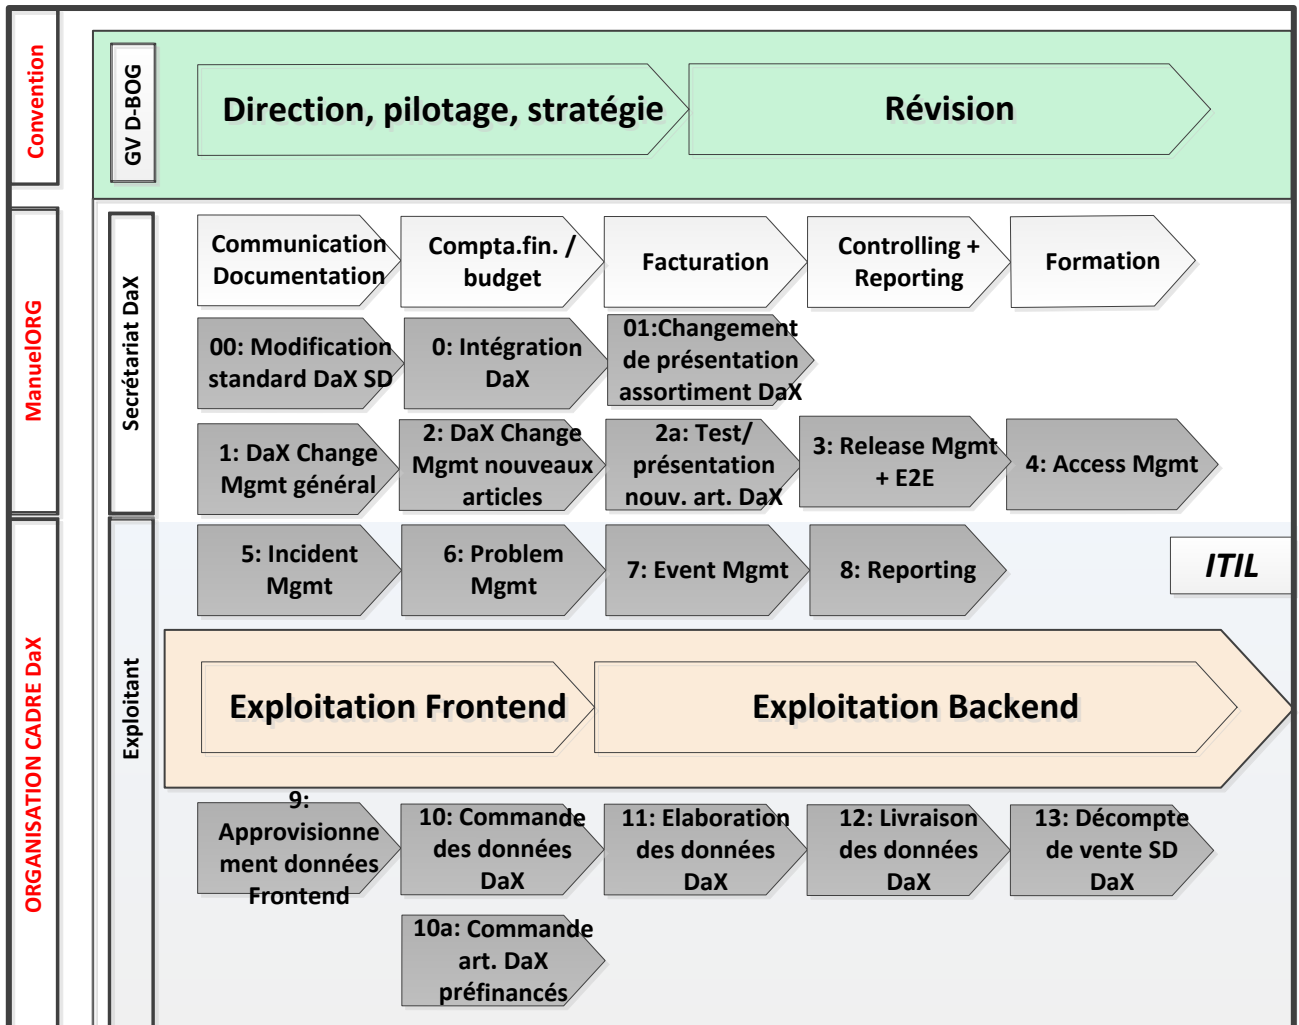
Convention

ManuelORG

ORGANISATION CADRE DaX

GV D-BOG

Direction, pilotage, stratégie

Révision

Secrétariat DaX

Communication Documentation

Compta.fin. / budget

Facturation

Controlling + Reporting

Formation

00: Modification standard DaX SD

0: Intégration DaX

01:Changement de présentation assortiment DaX

1: DaX Change Mgmt général

2: DaX Change Mgmt nouveaux articles

2a: Test/ présentation nouv. art. DaX

3: Release Mgmt + E2E

4: Access Mgmt

Exploitant

5: Incident Mgmt

6: Problem Mgmt

7: Event Mgmt

8: Reporting

ITIL

Exploitation Frontend

Exploitation Backend

9: Approvisionnement données Frontend

10: Commande des données DaX

11: Elaboration des données DaX

12: Livraison des données DaX

13: Décompte de vente SD DaX

10a: Commande art. DaX préfinancés